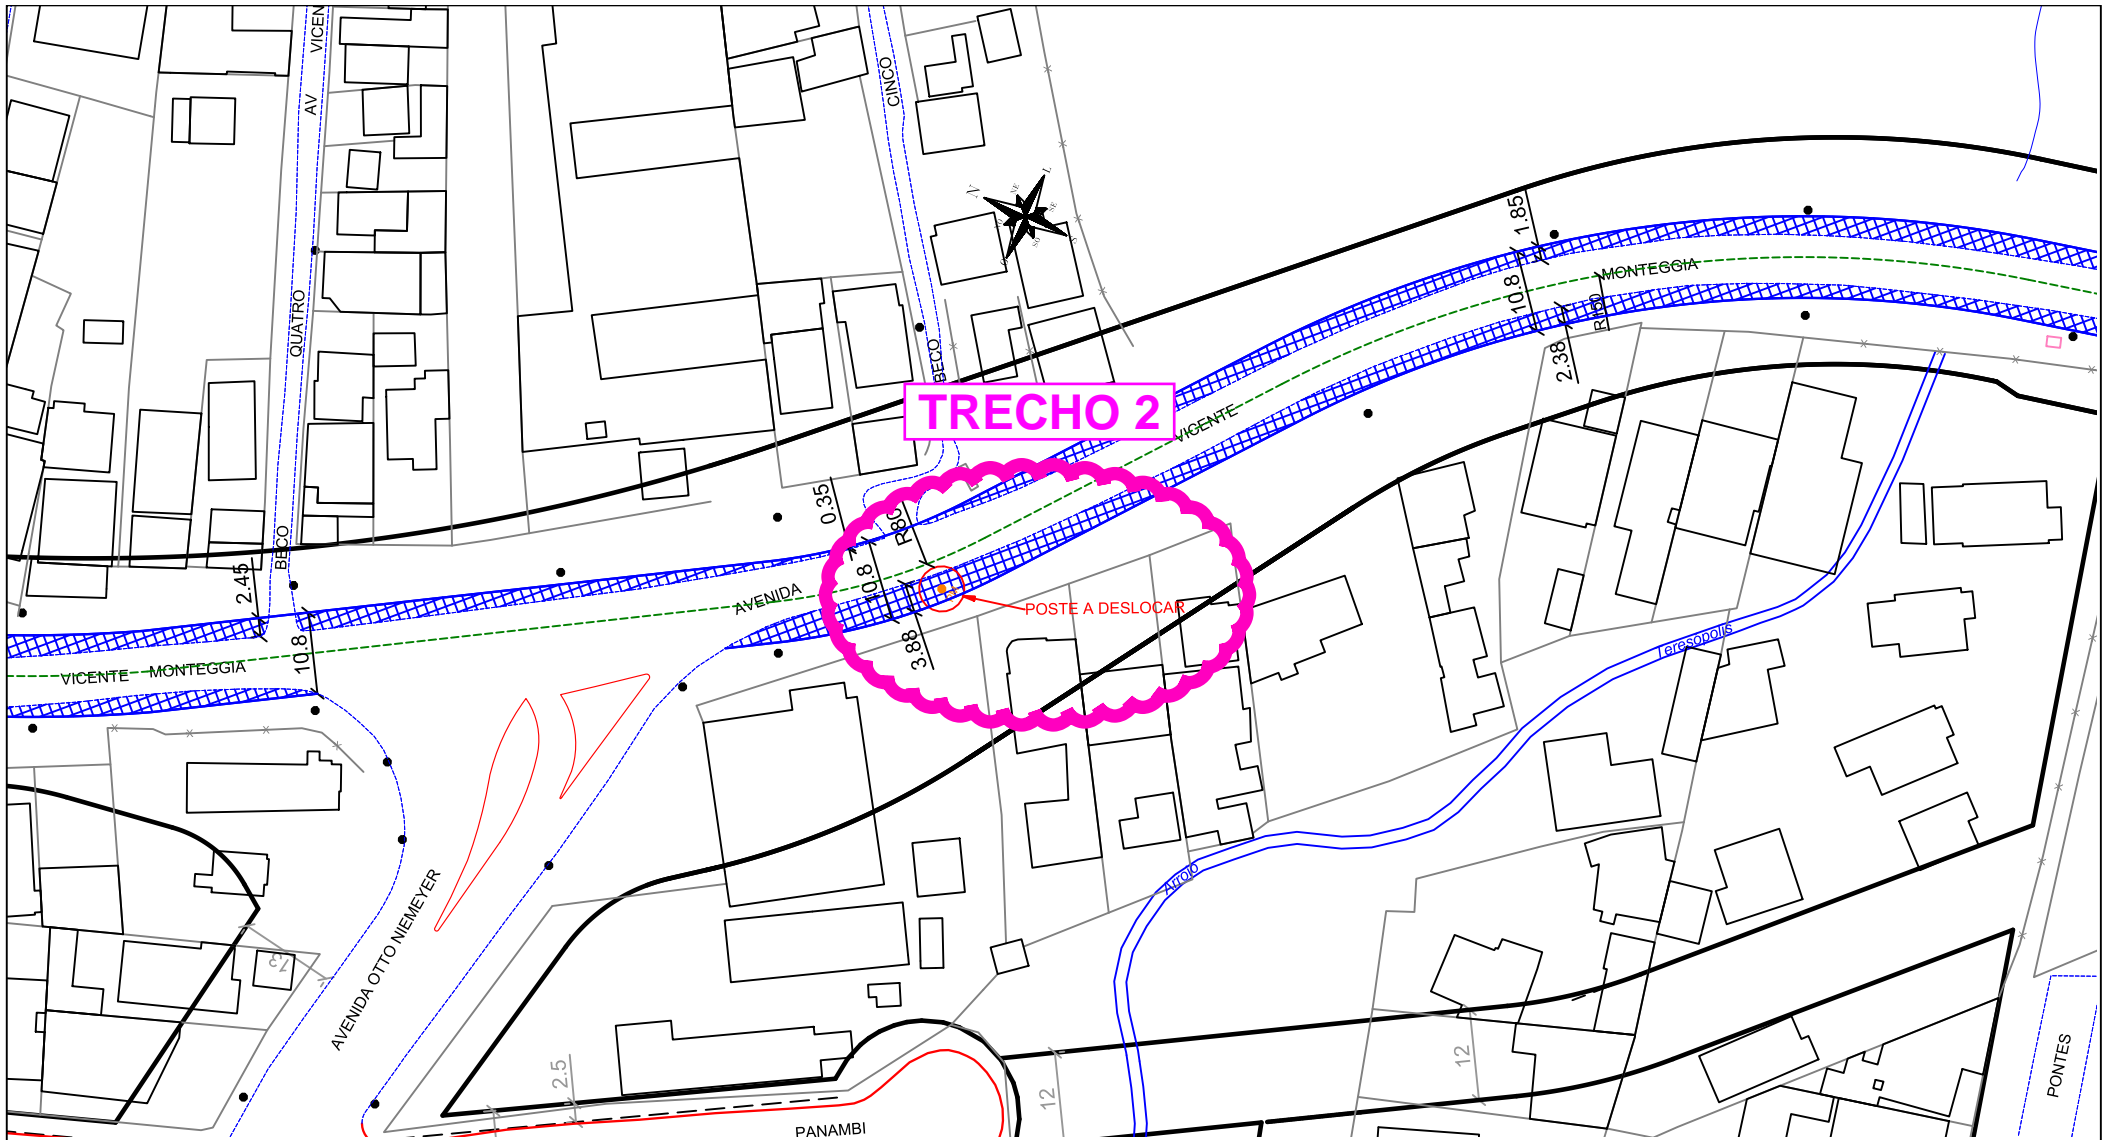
AV VICEN
CINCO
QUATRO
BECO
TRECHO 2
VICENTE
MONTEGGIA
1.85
10.8
R50
2.38
0.35
R80
10.8
3.88
POSTE A DESLOCAR
AVENIDA
2.45
BECO
10.8
VICENTE MONTEGGIA
AVENIDA OTTO NIEMEYER
Teresopolis
Arroio
2.5
12
12
PANAMBI
PONTES